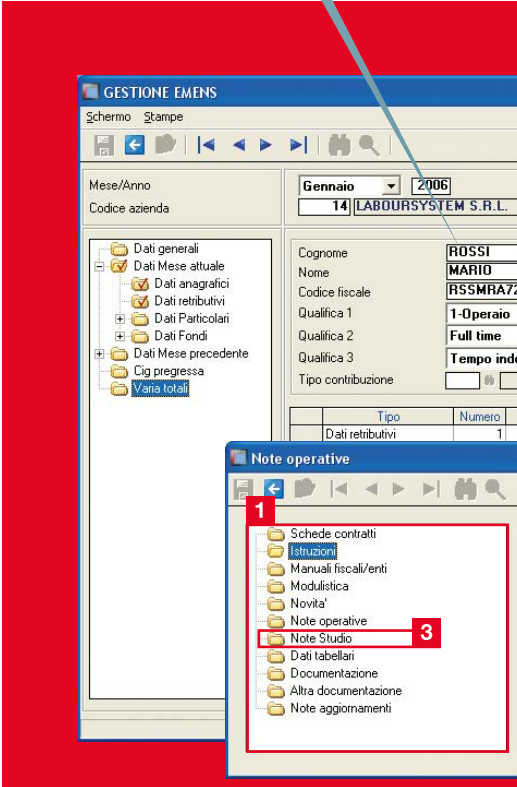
GESTIONE EMENS

Schermo Stampe

Mese/Anno
Codice azienda

Gennaio 2006
14 LABOURSYSTEM S.R.L.

Dati generali
Dati Mese attuale
Dati anagrafici
Dati retributivi
Dati Particolari
Dati Fondi
Dati Mese precedente
Cig pregressa
Varia totali

Cognome ROSSI
Nome MARIO
Codice fiscale RSSMRA72
Qualifica 1 1-Operaio
Qualifica 2 Full time
Qualifica 3 Tempo inde
Tipo contribuzione

| Tipo | Numero |
|---|---|
| Dati retributivi | 1 |

Note operative

1

Schede contratti
Istruzioni
Manuali fiscali/enti
Modulistica
Novita'
Note operative
Note Studio
Dati tabellari
Documentazione
Altra documentazione
Note aggiornamenti

3